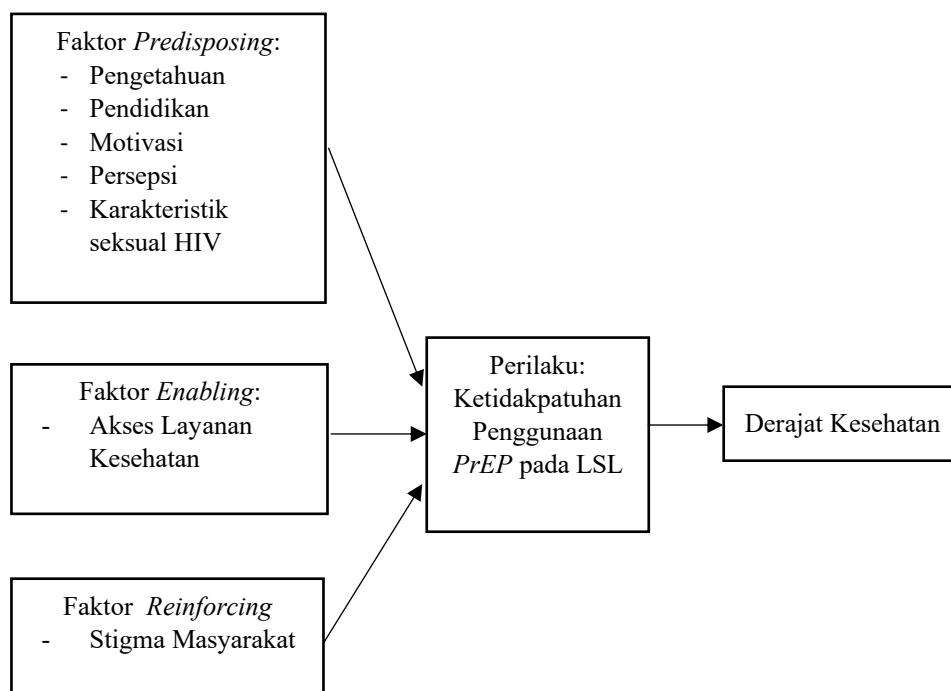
Faktor *Predisposing*:
- Pengetahuan
- Pendidikan
- Motivasi
- Persepsi
- Karakteristik seksual HIV

Faktor *Enabling*:
- Akses Layanan Kesehatan

Faktor *Reinforcing*
- Stigma Masyarakat

Perilaku: Ketidakpatuhan Penggunaan *PrEP* pada LSL

Derajat Kesehatan